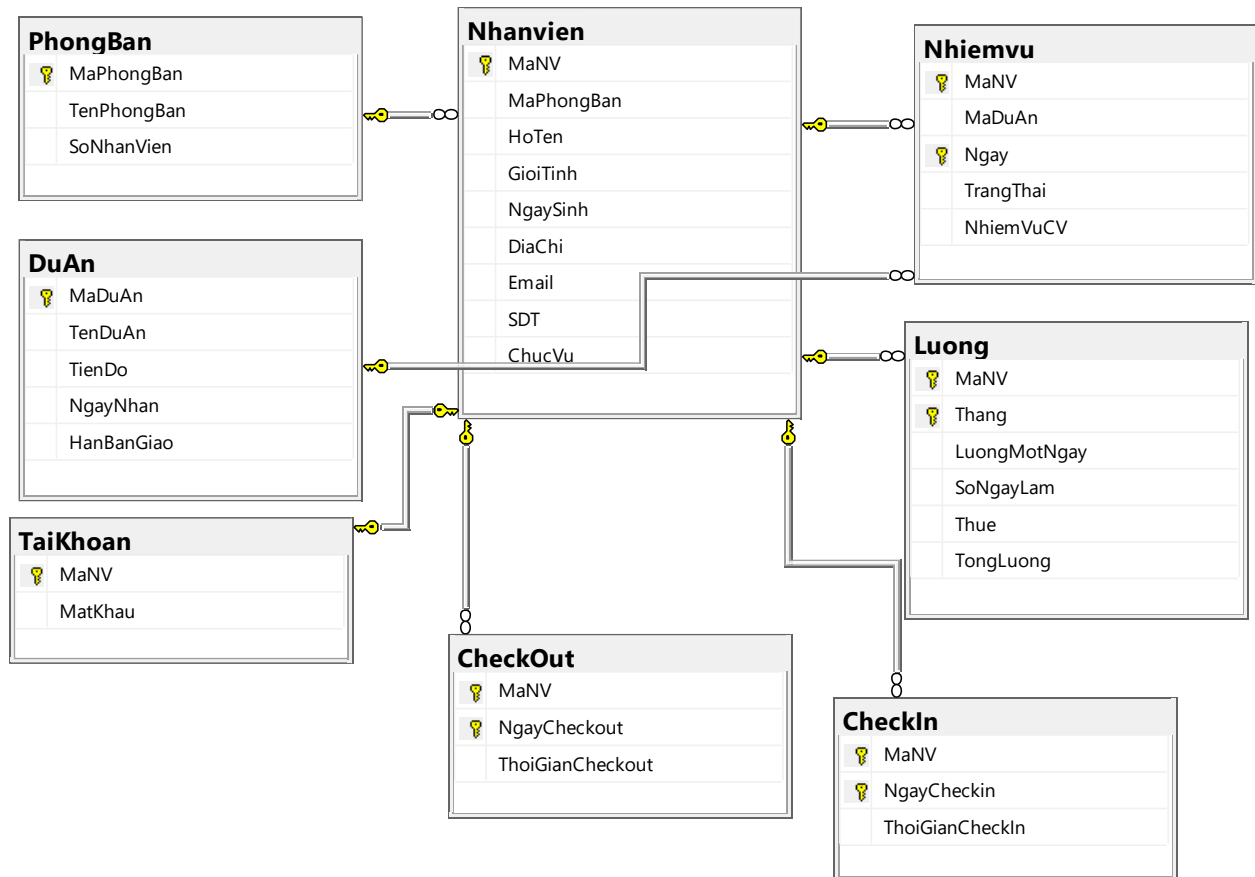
PhongBan
MaPhongBan
TenPhongBan
SoNhanVien

Nhanvien
MaNV
MaPhongBan
HoTen
GioiTinh
NgaySinh
DiaChi
Email
SDT
ChucVu

Nhiemvu
MaNV
MaDuAn
Ngay
TrangThai
NhiemVuCV

DuAn
MaDuAn
TenDuAn
TienDo
NgayNhan
HanBanGiao

Luong
MaNV
Thang
LuongMotNgay
SoNgayLam
Thue
TongLuong

TaiKhoan
MaNV
MatKhau

CheckOut
MaNV
NgayCheckout
ThoiGianCheckout

CheckIn
MaNV
NgayCheckin
ThoiGianCheckIn